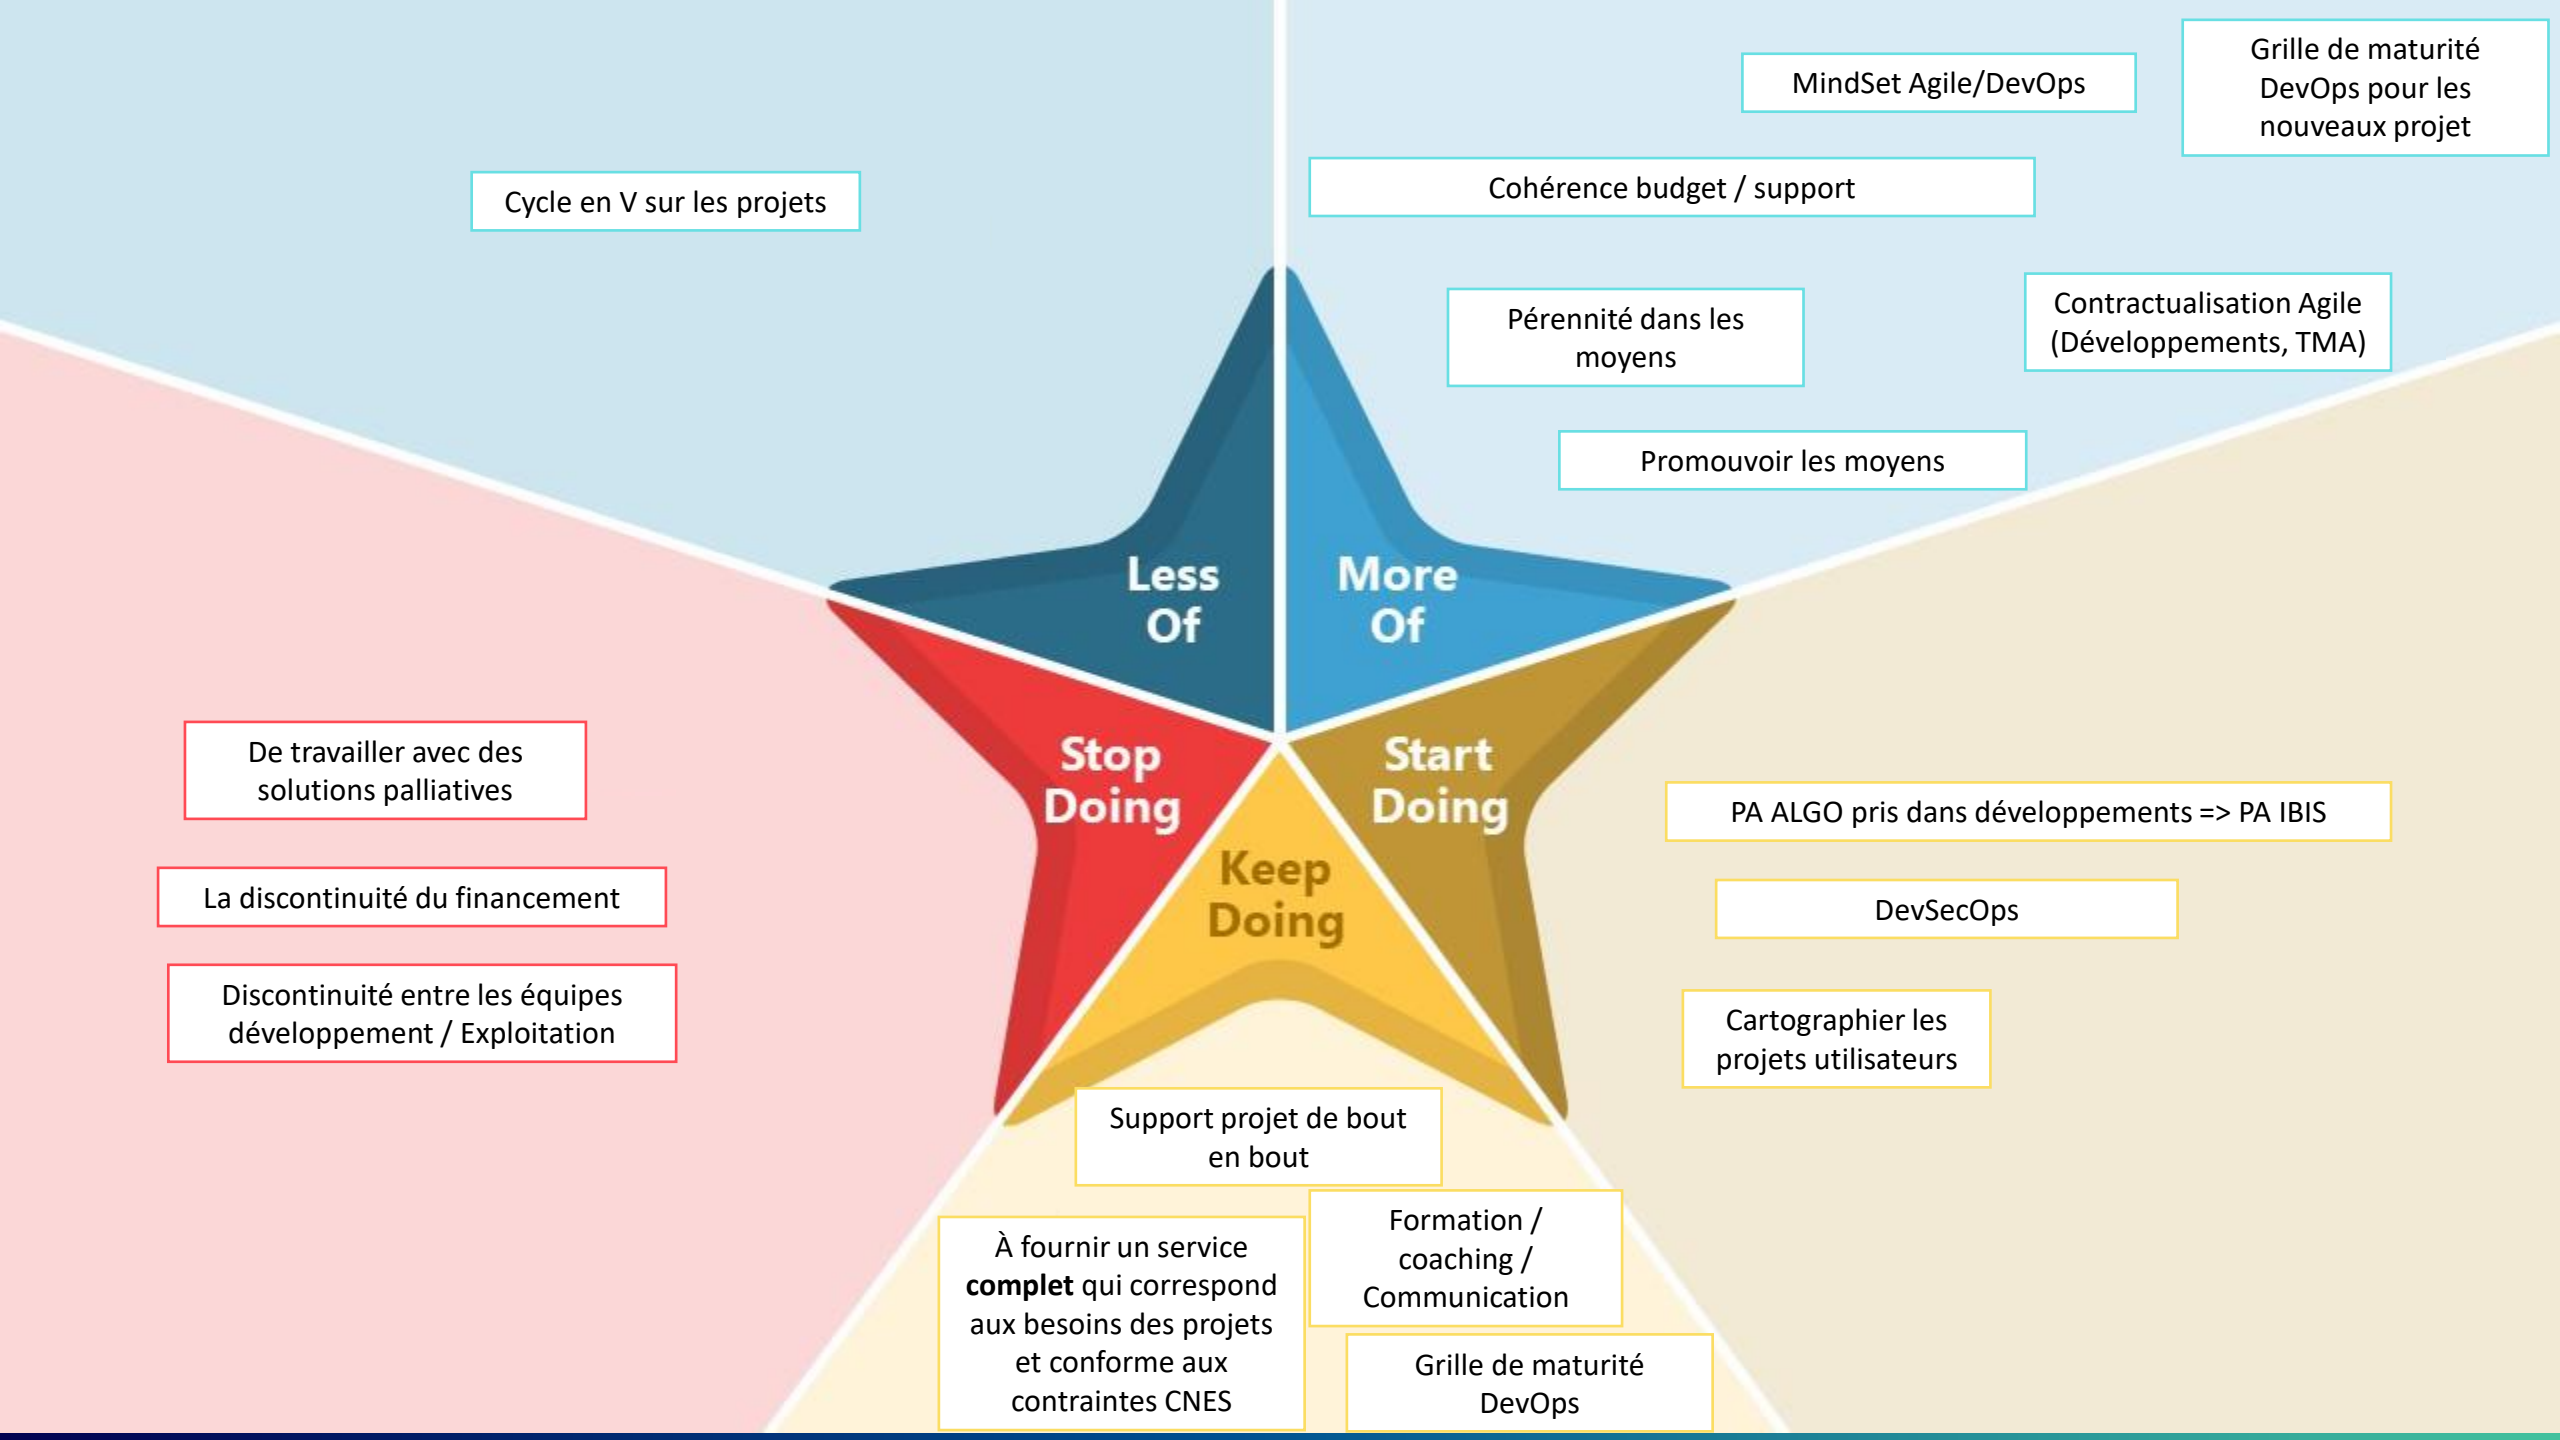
Cycle en V sur les projets

MindSet Agile/DevOps

Grille de maturité DevOps pour les nouveaux projet

Cohérence budget / support

Pérennité dans les moyens

Contractualisation Agile (Développements, TMA)

Promouvoir les moyens

Less Of

More Of

Stop Doing

Start Doing

Keep Doing

De travailler avec des solutions palliatives

La discontinuité du financement

Discontinuité entre les équipes développement / Exploitation

PA ALGO pris dans développements => PA IBIS

DevSecOps

Cartographier les projets utilisateurs

Support projet de bout en bout

À fournir un service **complet** qui correspond aux besoins des projets et conforme aux contraintes CNES

Formation / coaching / Communication

Grille de maturité DevOps